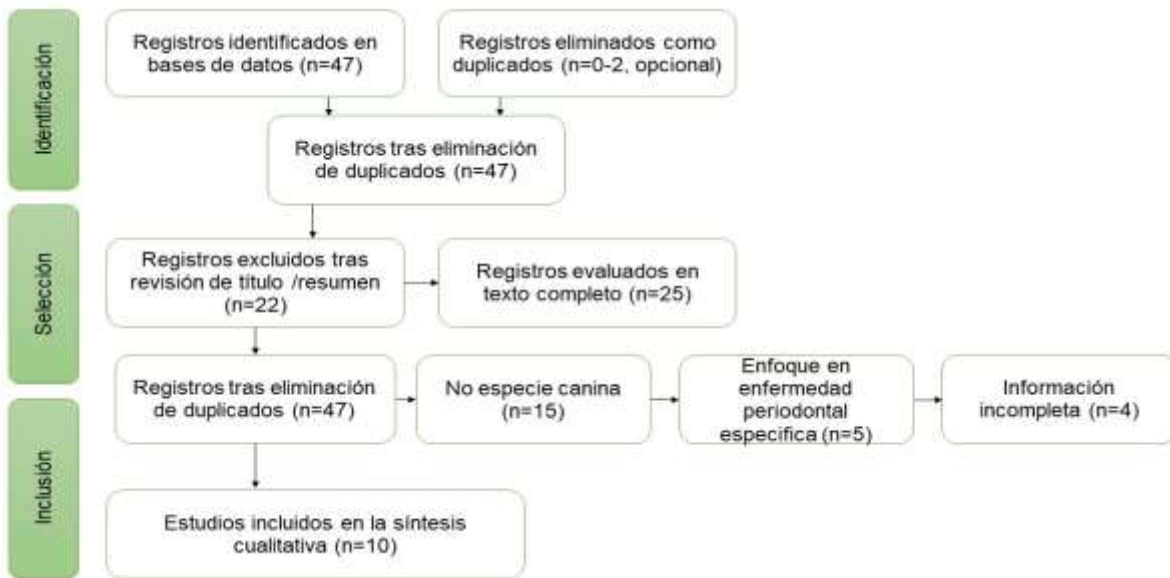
Identificación

Registros identificados en bases de datos (n=47)

Registros eliminados como duplicados (n=0-2, opcional)

Registros tras eliminación de duplicados (n=47)

Selección

Registros excluidos tras revisión de título /resumen (n=22)

Registros evaluados en texto completo (n=25)

Inclusión

Registros tras eliminación de duplicados (n=47)

No especie canina (n=15)

Enfoque en enfermedad periodontal especifica (n=5)

Información incompleta (n=4)

Estudios incluidos en la síntesis cualitativa (n=10)